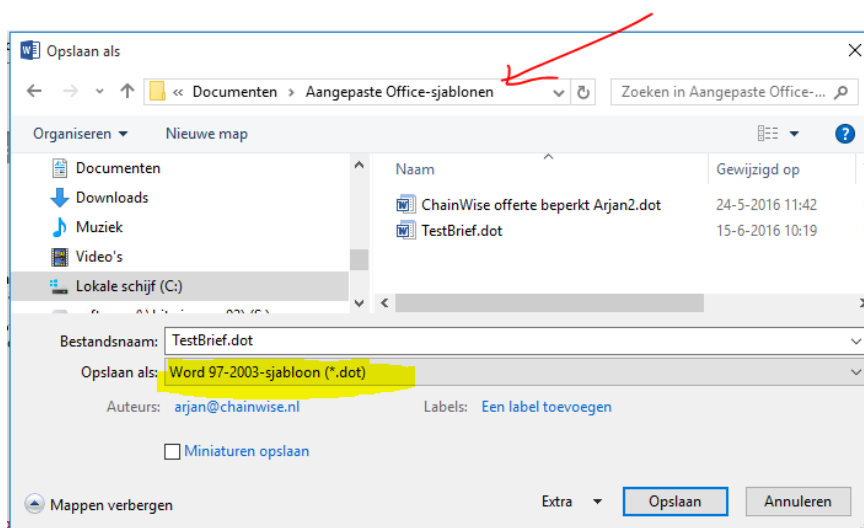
Opslaan als

« Documenten › Aangepaste Office-sjablonen

Zoeken in Aangepaste Office-...

Organiseren ▾ Nieuwe map

Documenten
Downloads
Muziek
Video's
Lokale schijf (C:)
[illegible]

| Naam | Gewijzigd op |
|---|---|
| ChainWise offerte beperkt Arjan2.dot | 24-5-2016 11:42 |
| TestBrief.dot | 15-6-2016 10:19 |

Bestandsnaam: TestBrief.dot
Opslaan als: Word 97-2003-sjabloon (*.dot)

Auteurs: arjan@chainwise.nl
Labels: Een label toevoegen

Miniaturen opslaan

Mappen verbergen

Extra ▾ Opslaan Annuleren